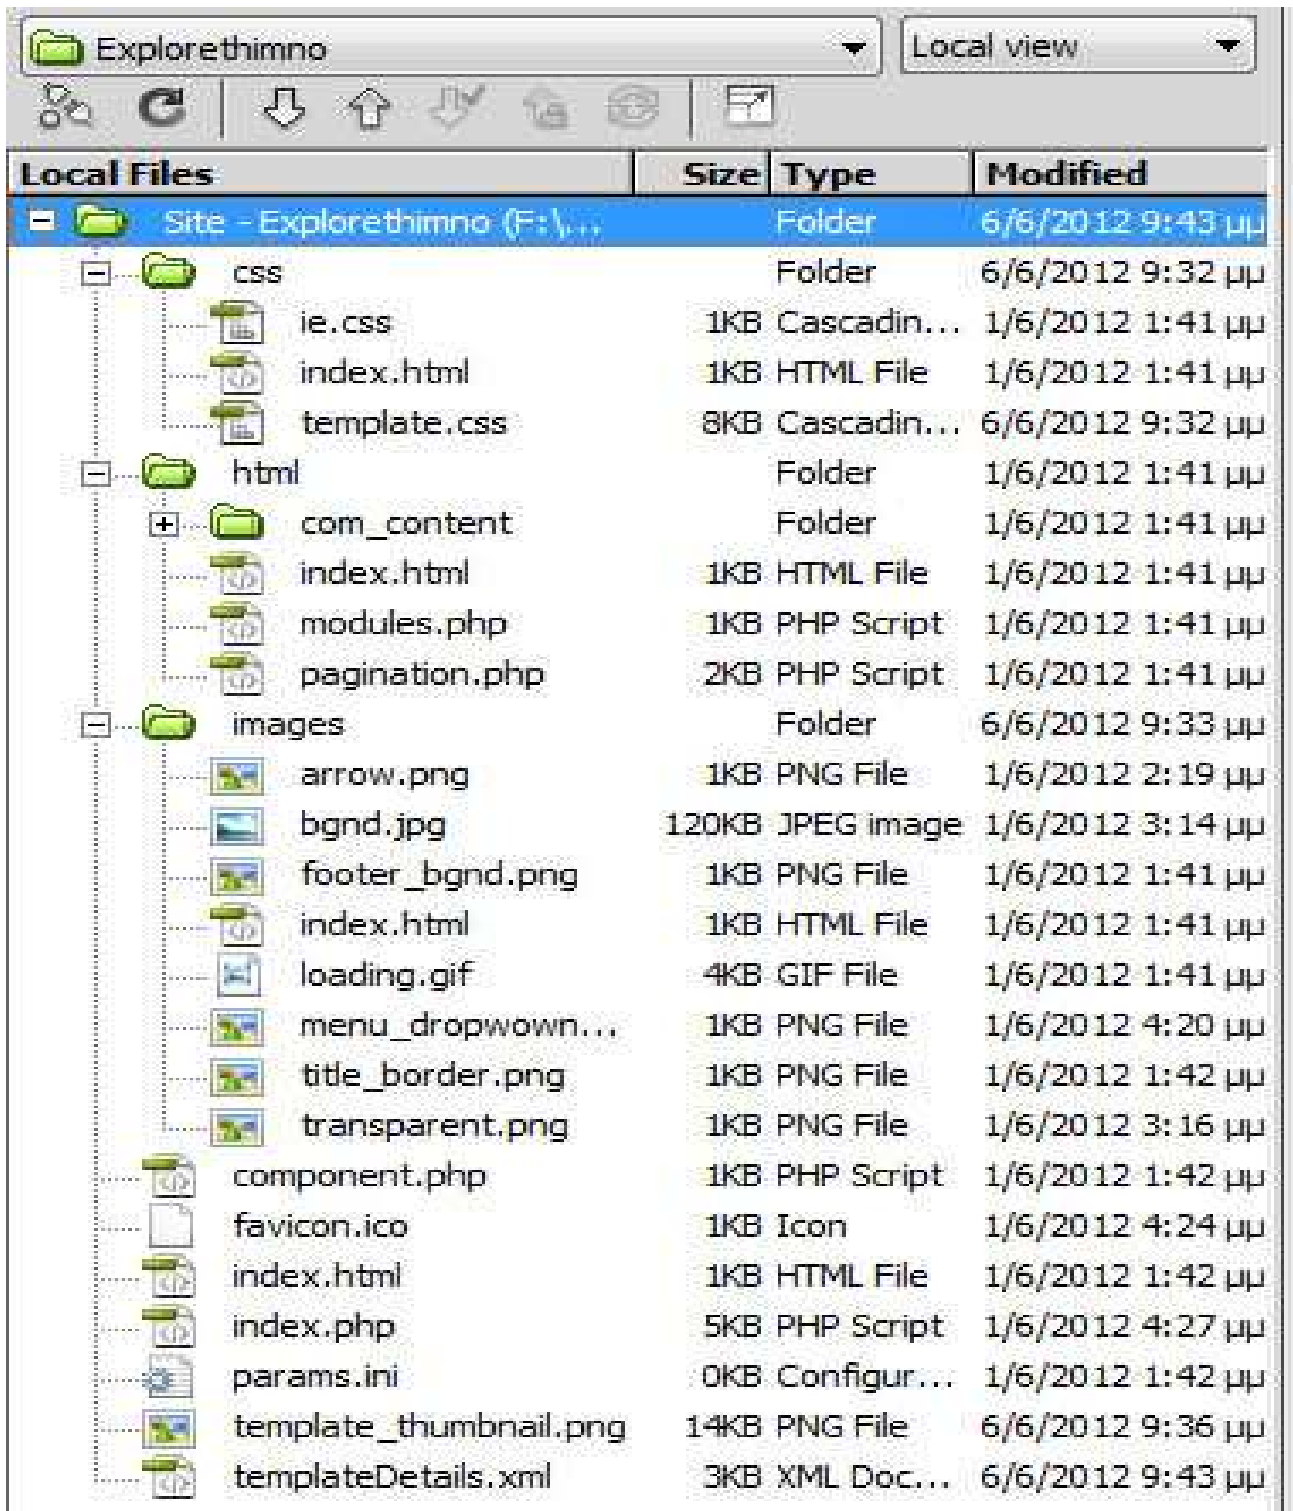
Explorethimno | Local view

| Local Files | Size | Type | Modified |
|---|---|---|---|
| Site - Explorethimno (F:\... | | Folder | 6/6/2012 9:43 μμ |
| css | | Folder | 6/6/2012 9:32 μμ |
| ie.css | 1KB | Cascadin... | 1/6/2012 1:41 μμ |
| index.html | 1KB | HTML File | 1/6/2012 1:41 μμ |
| template.css | 8KB | Cascadin... | 6/6/2012 9:32 μμ |
| html | | Folder | 1/6/2012 1:41 μμ |
| com_content | | Folder | 1/6/2012 1:41 μμ |
| index.html | 1KB | HTML File | 1/6/2012 1:41 μμ |
| modules.php | 1KB | PHP Script | 1/6/2012 1:41 μμ |
| pagination.php | 2KB | PHP Script | 1/6/2012 1:41 μμ |
| images | | Folder | 6/6/2012 9:33 μμ |
| arrow.png | 1KB | PNG File | 1/6/2012 2:19 μμ |
| bgnd.jpg | 120KB | JPEG image | 1/6/2012 3:14 μμ |
| footer_bgnd.png | 1KB | PNG File | 1/6/2012 1:41 μμ |
| index.html | 1KB | HTML File | 1/6/2012 1:41 μμ |
| loading.gif | 4KB | GIF File | 1/6/2012 1:41 μμ |
| menu_dropwown... | 1KB | PNG File | 1/6/2012 4:20 μμ |
| title_border.png | 1KB | PNG File | 1/6/2012 1:42 μμ |
| transparent.png | 1KB | PNG File | 1/6/2012 3:16 μμ |
| component.php | 1KB | PHP Script | 1/6/2012 1:42 μμ |
| favicon.ico | 1KB | Icon | 1/6/2012 4:24 μμ |
| index.html | 1KB | HTML File | 1/6/2012 1:42 μμ |
| index.php | 5KB | PHP Script | 1/6/2012 4:27 μμ |
| params.ini | 0KB | Configur... | 1/6/2012 1:42 μμ |
| template_thumbnail.png | 14KB | PNG File | 6/6/2012 9:36 μμ |
| templateDetails.xml | 3KB | XML Doc... | 6/6/2012 9:43 μμ |